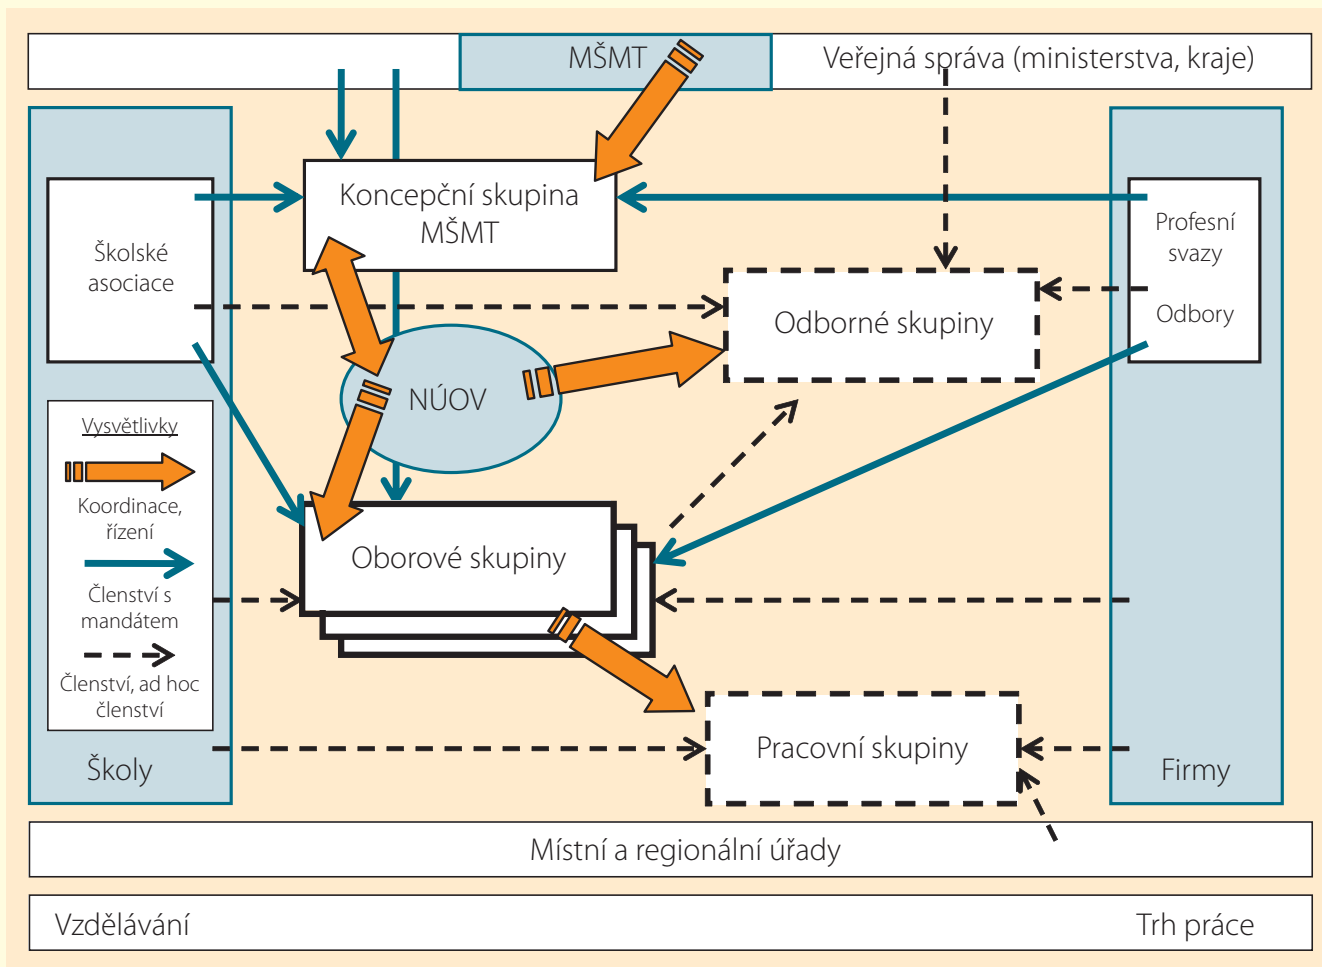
MŠMT

Veřejná správa (ministerstva, kraje)

Koncepční skupina MŠMT

Školské asociace

Profesní svazy

Odbory

Odborné skupiny

NÚOV

Vysvětlivky

Koordinace, řízení

Členství s mandátem

Členství, ad hoc členství

Oborové skupiny

Pracovní skupiny

Školy

Firmy

Místní a regionální úřady

Vzdělávání

Trh práce